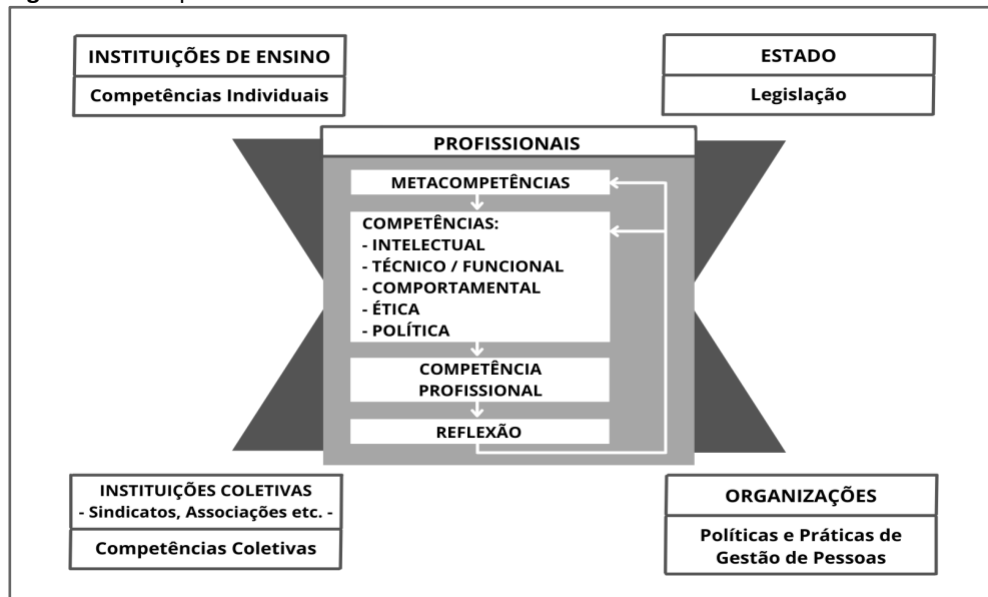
INSTITUIÇÕES DE ENSINO
Competências Individuais

ESTADO
Legislação

PROFISSIONAIS

METACOMPETÊNCIAS

COMPETÊNCIAS:
- INTELECTUAL
- TÉCNICO / FUNCIONAL
- COMPORTAMENTAL
- ÉTICA
- POLÍTICA

COMPETÊNCIA PROFISSIONAL

REFLEXÃO

INSTITUIÇÕES COLETIVAS
- Sindicatos, Associações etc. -
Competências Coletivas

ORGANIZAÇÕES
Políticas e Práticas de Gestão de Pessoas